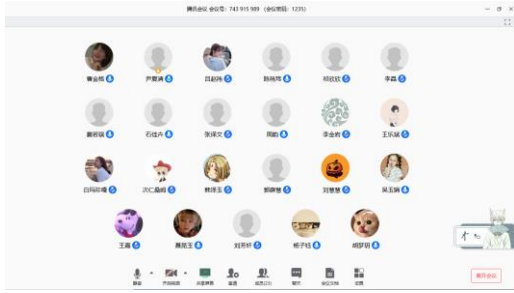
腾讯会议 会议号：743 915 989 (会议层级：123)

曹金悦
尹夏涛
吕颖彤
陈雨
胡玖欣
李茜

蔡若琪
石佳卉
张译文
周盼
李金柏
王乐涵

白玛玖嘎
次仁嘉措
林泽玉
郭静雯
刘慧慧
吴玉婉

王嘉
黄欣玉
刘芳轩
杨子轩
胡梦琪

静音
开启视频
共享屏幕
邀请
成员(23)
聊天
会议文档
设置

离开会议